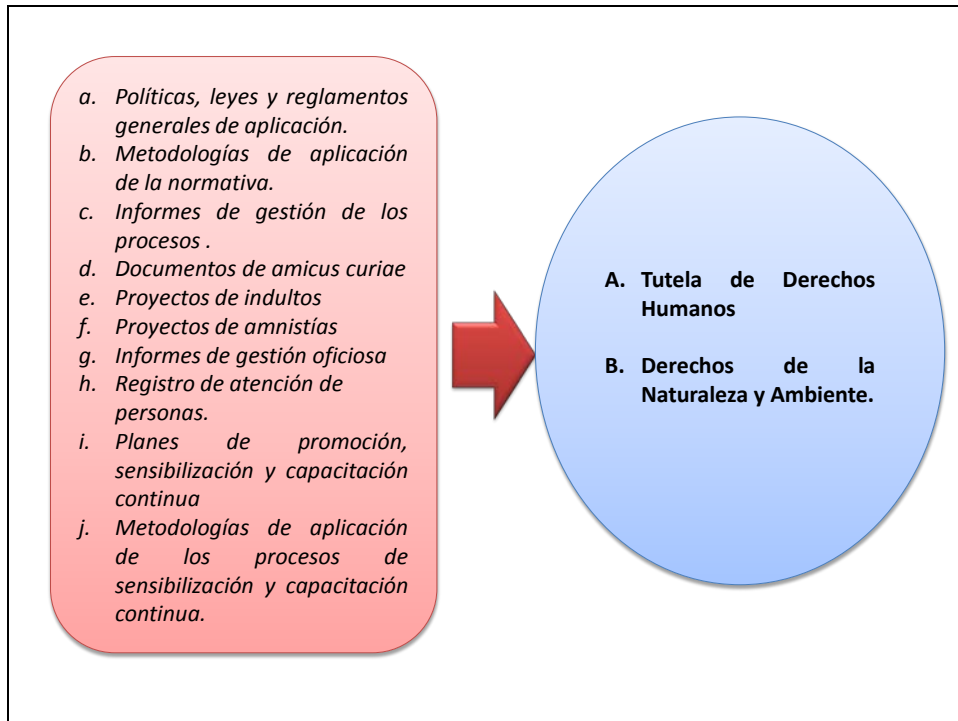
a. Políticas, leyes y reglamentos generales de aplicación.
b. Metodologías de aplicación de la normativa.
c. Informes de gestión de los procesos .
d. Documentos de amicus curiae
e. Proyectos de indultos
f. Proyectos de amnistías
g. Informes de gestión oficiosa
h. Registro de atención de personas.
i. Planes de promoción, sensibilización y capacitación continua
j. Metodologías de aplicación de los procesos de sensibilización y capacitación continua.

A. Tutela de Derechos Humanos

B. Derechos de la Naturaleza y Ambiente.